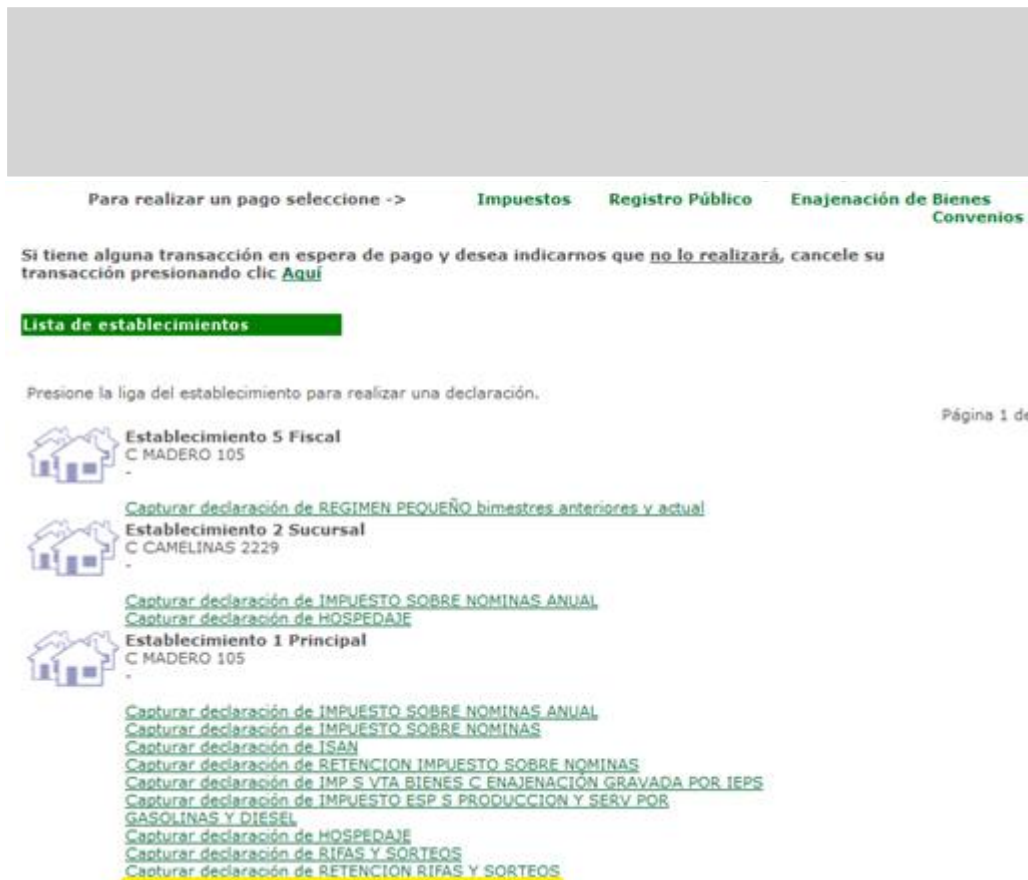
Para realizar un pago seleccione ->    Impuestos    Registro Público    Enajenación de Bienes    Convenios

Si tiene alguna transacción en espera de pago y desea indicarnos que no lo realizará, cancele su transacción presionando clic Aquí

Lista de establecimientos

Presione la liga del establecimiento para realizar una declaración.

Página 1 de

Establecimiento 5 Fiscal
C MADERO 105
-

Capturar declaración de REGIMEN PEQUEÑO bimestres anteriores y actual

Establecimiento 2 Sucursal
C CAMELINAS 2229
-

Capturar declaración de IMPUESTO SOBRE NOMINAS ANUAL
Capturar declaración de HOSPEDAJE

Establecimiento 1 Principal
C MADERO 105
-

Capturar declaración de IMPUESTO SOBRE NOMINAS ANUAL
Capturar declaración de IMPUESTO SOBRE NOMINAS
Capturar declaración de ISAN
Capturar declaración de RETENCION IMPUESTO SOBRE NOMINAS
Capturar declaración de IMP S VTA BIENES C ENAJENACIÓN GRAVADA POR IEPS
Capturar declaración de IMPUESTO ESP S PRODUCCION Y SERV POR GASOLINAS Y DIESEL
Capturar declaración de HOSPEDAJE
Capturar declaración de RIFAS Y SORTEOS
Capturar declaración de RETENCION RIFAS Y SORTEOS